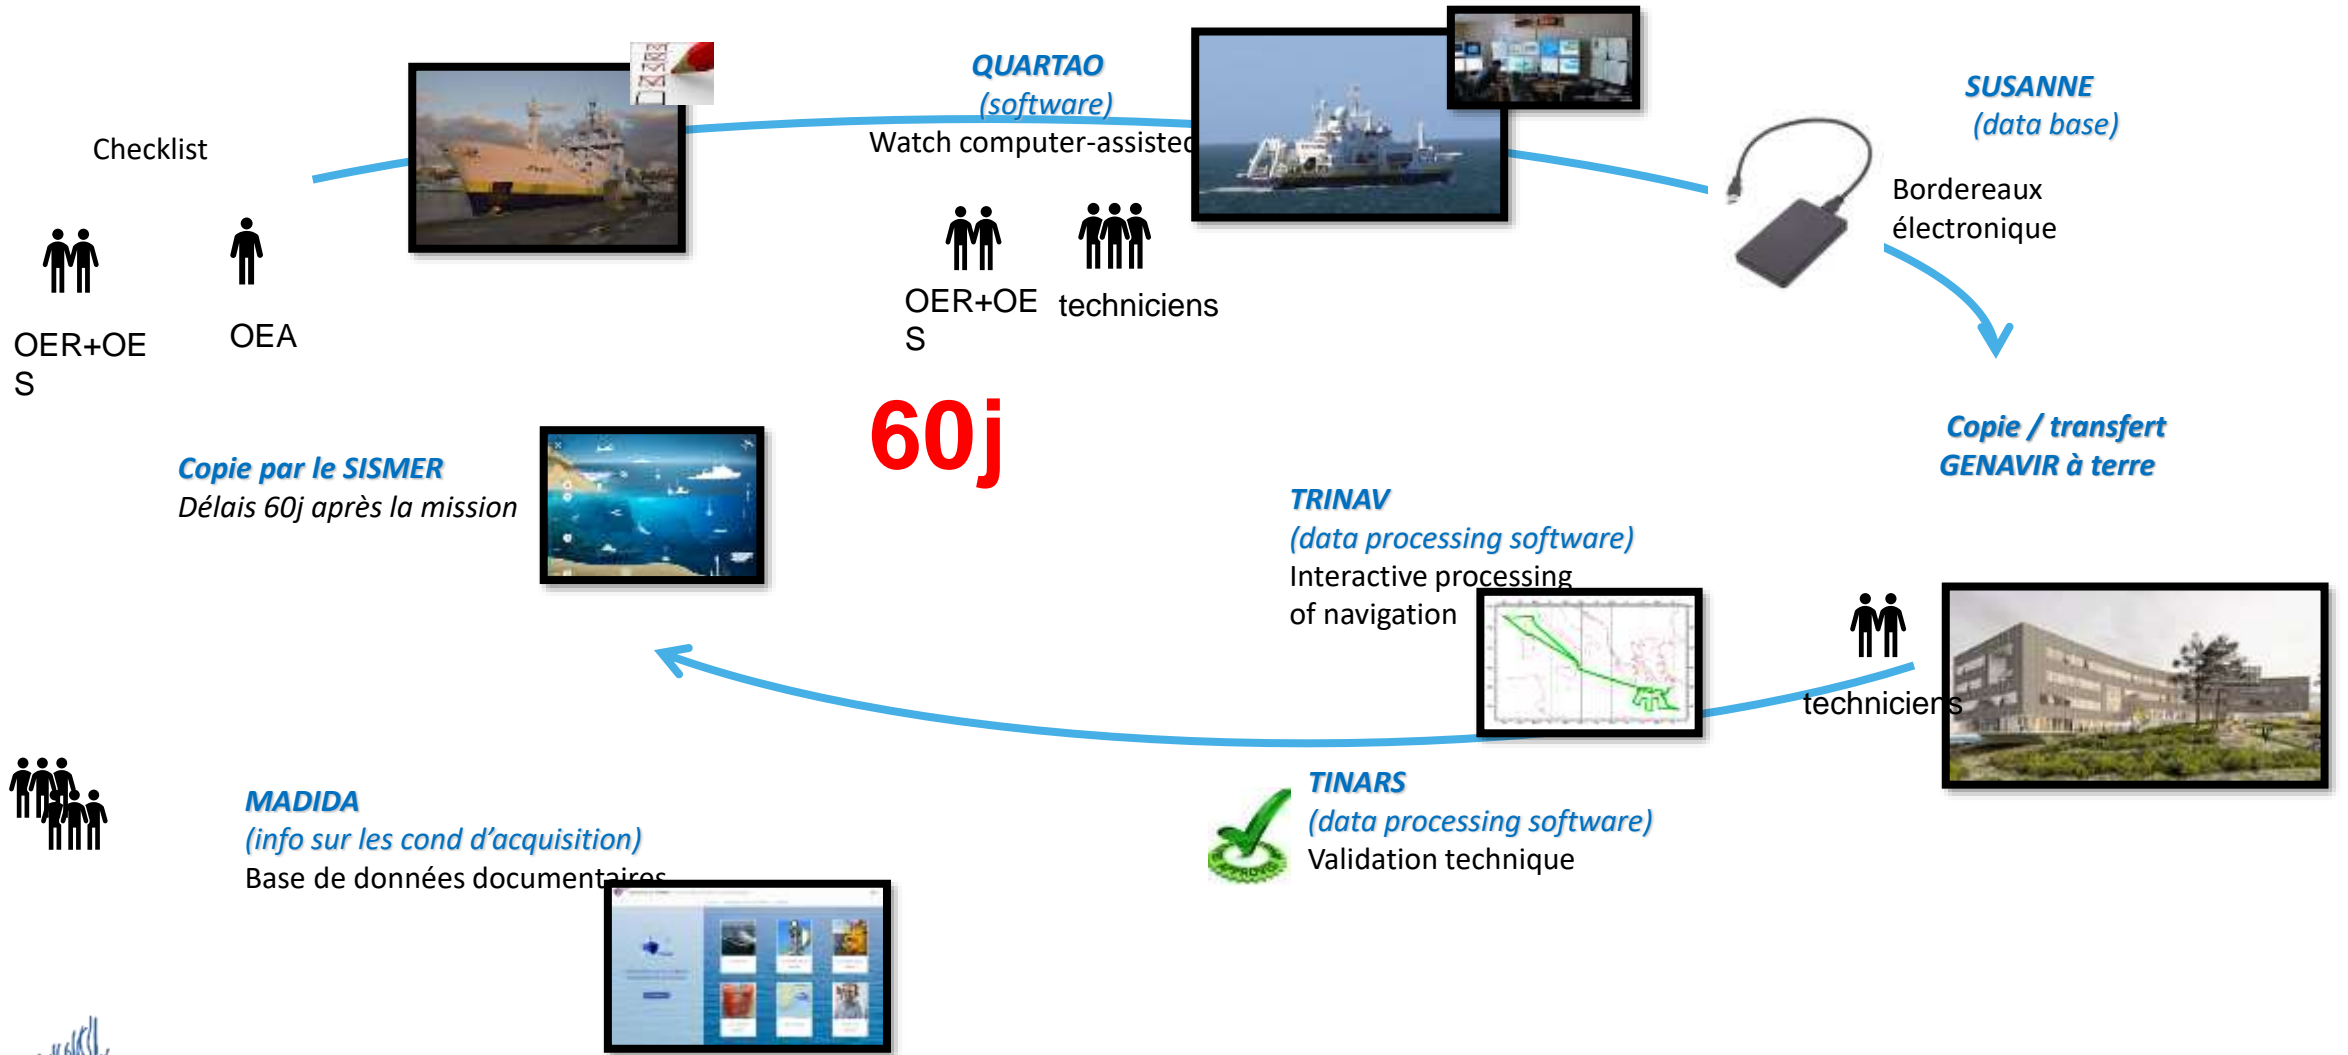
Checklist

OER+OES

OEA

QUARTAO
(software)
Watch computer-assisted

OER+OES

techniciens

SUSANNE
(data base)

Bordereaux électronique

Copie / transfert GENAVIR à terre

60j

Copie par le SISMER
Délais 60j après la mission

TRINAV
(data processing software)
Interactive processing of navigation

techniciens

MADIDA
(info sur les cond d'acquisition)
Base de données documentaires

TINARS
(data processing software)
Validation technique

APPROVED